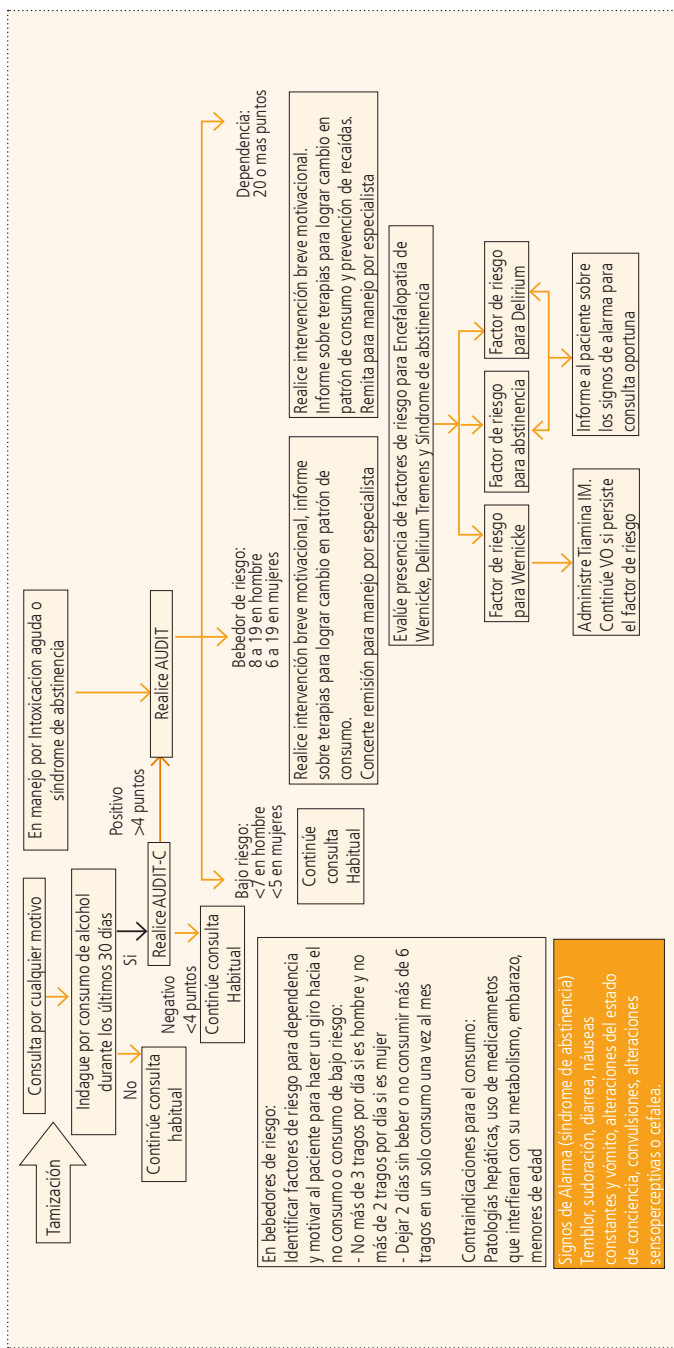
Tamización

Consulta por cualquier motivo

Indague por consumo de alcohol durante los últimos 30 días

No

Continúe consulta habitual

Si

Realice AUDIT-C

Negativo <4 puntos

Continúe consulta Habitual

Positivo >4 puntos

En manejo por Intoxicacion aguda o síndrome de abstinencia

Realice AUDIT

Bajo riesgo:
<7 en hombre
<5 en mujeres

Continúe consulta Habitual

Bebedor de riesgo:
8 a 19 en hombre
6 a 19 en mujeres

Realice intervención breve motivacional, informe sobre terapias para lograr cambio en patrón de consumo.
Concerte remisión para manejo por especialista

Dependencia:
20 o mas puntos

Realice intervención breve motivacional.
Informe sobre terapias para lograr cambio en patrón de consumo y prevención de recaídas.
Remita para manejo por especialista

Evalúe presencia de factores de riesgo para Encefalopatía de Wernicke, Delirium Tremens y Síndrome de abstinencia

Factor de riesgo para Wernicke

Factor de riesgo para abstinencia

Factor de riesgo para Delirium

Administre Tiamina IM. Continúe VO si persiste el factor de riesgo

Informe al paciente sobre los signos de alarma para consulta oportuna

En bebedores de riesgo:
Identificar factores de riesgo para dependencia y motivar al paciente para hacer un giro hacia el no consumo o consumo de bajo riesgo:
- No más de 3 tragos por día si es hombre y no más de 2 tragos por día si es mujer
- Dejar 2 días sin beber o no consumir más de 6 tragos en un solo consumo una vez al mes

Contraindicaciones para el consumo:
Patologías hepáticas, uso de medicamnetos que interfieran con su metabolismo, embarazo, menores de edad

Signos de Alarma (síndrome de abstinencia)
Temblor, sudoración, diarrea, náuseas constantes y vómito, alteraciones del estado de conciencia, convulsiones, alteraciones sensoperceptivas o cefalea.